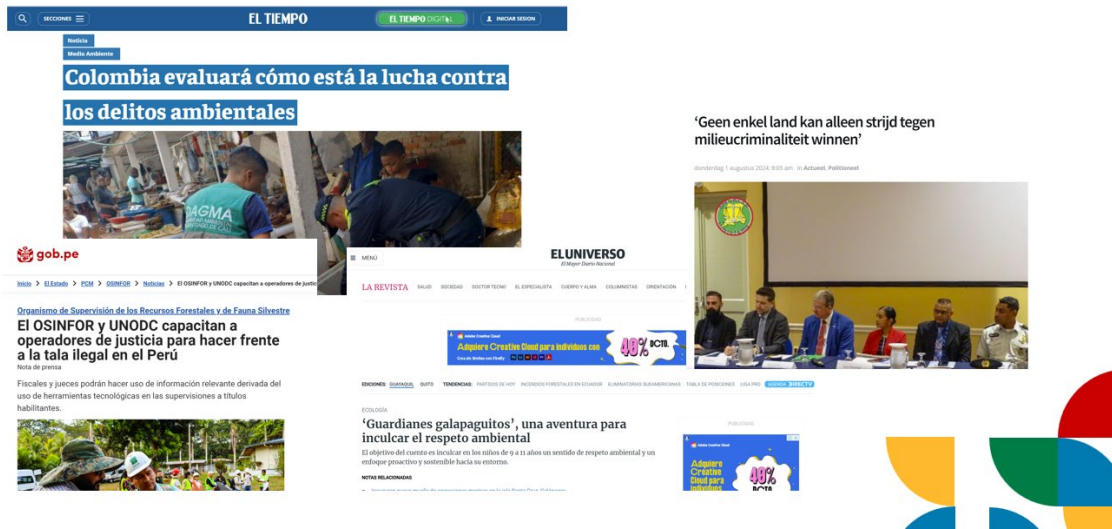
SECCIONES
EL TIEMPO
EL TIEMPO DIGITAL
INICIAR SESION

Noticia
Medio Ambiente

Colombia evaluará cómo está la lucha contra los delitos ambientales

DAGMA

gob.pe

Inicio > El Estado > PCM > OSINFOR > Noticias > El OSINFOR y UNODC capacitan a operadores de justic

Organismo de Supervisión de los Recursos Forestales y de Fauna Silvestre

El OSINFOR y UNODC capacitan a operadores de justicia para hacer frente a la tala ilegal en el Perú

Nota de prensa

Fiscales y jueces podrán hacer uso de información relevante derivada del uso de herramientas tecnológicas en las supervisiones a títulos habilitantes.

MENÚ
ELUNIVERSO
El Mayor Diario Nacional

LA REVISTA SALUD SOCIEDAD DOCTOR TECNO EL ESPECIALISTA CUERPO Y ALMA COLUMNISTAS ORIENTACIÓN

PUBLICIDAD

Adobe Creative Cloud
Adquiere Creative Cloud para individuos con 40% DCTO.

EDICIONES: GUAYAQUIL QUITO TENDENCIAS: PARTIDOS DE HOY INCENDIOS FORESTALES EN ECUADOR ELIMINATORIAS SUDAMERICANAS TABLA DE POSICIONES LIGA PRO AGENDA DIRECTV

ECOLOGÍA

‘Guardianes galapaguitos’, una aventura para inculcar el respeto ambiental

El objetivo del cuento es inculcar en los niños de 9 a 11 años un sentido de respeto ambiental y un enfoque proactivo y sostenible hacia su entorno.

NOTAS RELACIONADAS

PUBLICIDAD

Adobe Creative Cloud
Adquiere Creative Cloud para individuos
40% DCTO

‘Geen enkel land kan alleen strijd tegen milieucriminaliteit winnen’

donderdag 1 augustus 2024, 8:03 am in Actueel, Politioneel